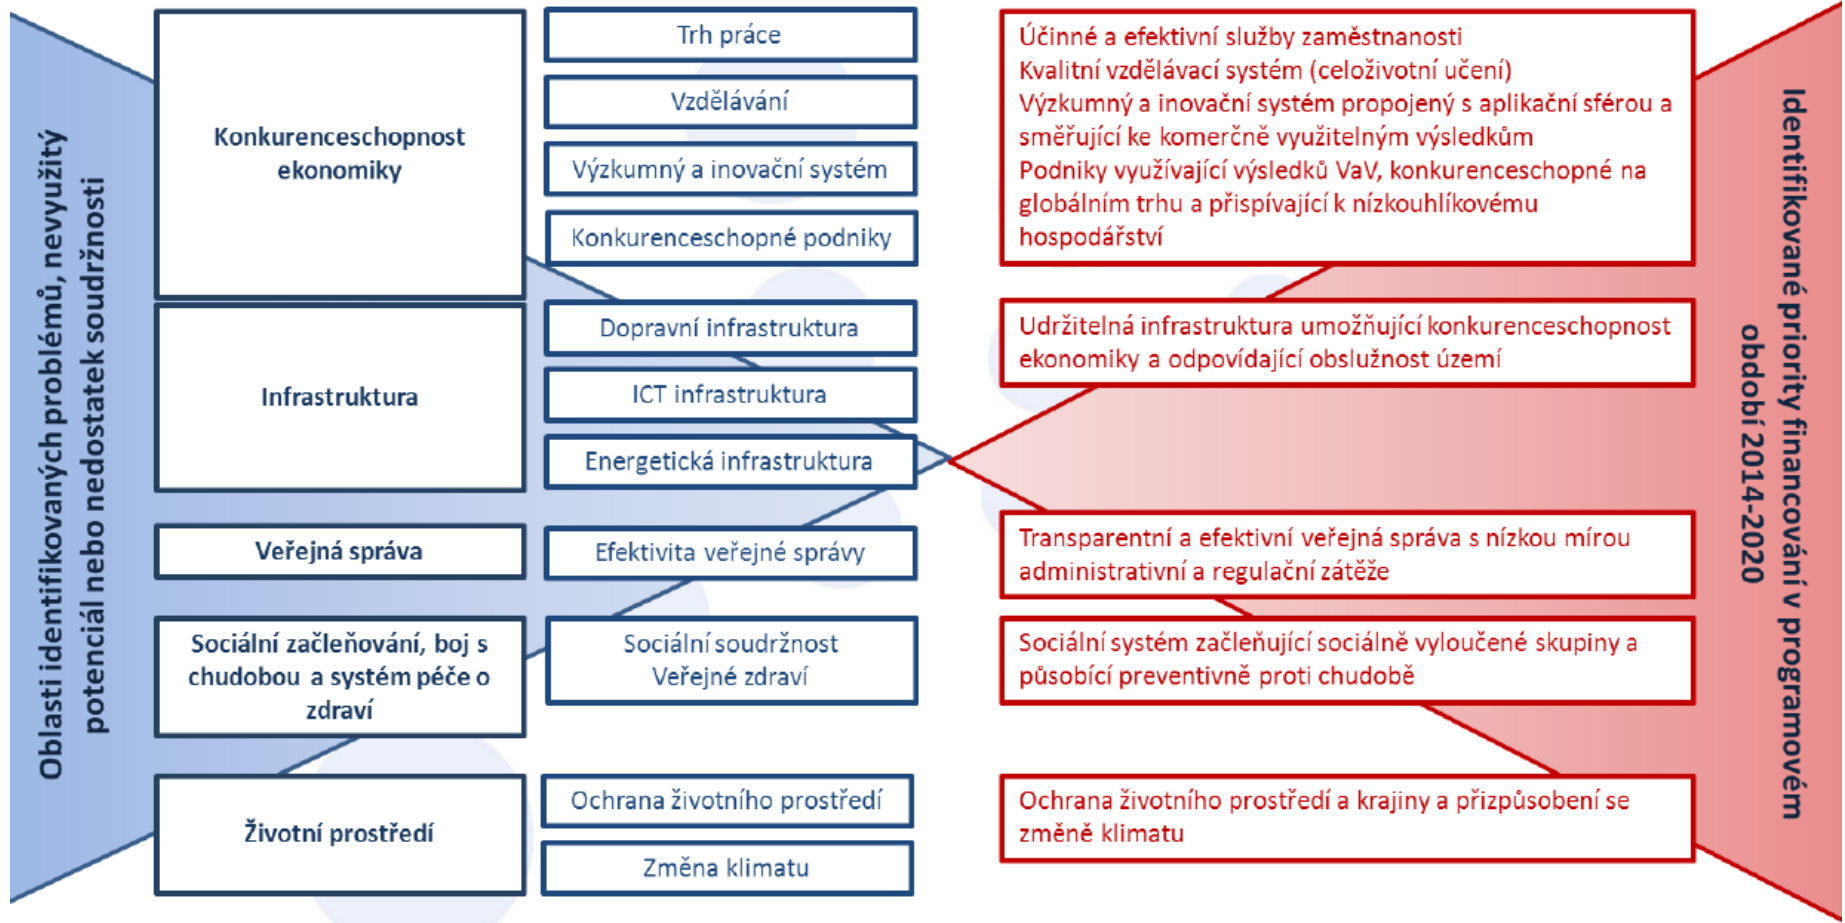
Oblasti identifikovaných problémů, nevyužitý potenciál nebo nedostatek soudržnosti

Konkurenceschopnost ekonomiky

Trh práce

Vzdělávání

Výzkumný a inovační systém

Konkurenceschopné podniky

Účinné a efektivní služby zaměstnanosti
Kvalitní vzdělávací systém (celoživotní učení)
Výzkumný a inovační systém propojený s aplikační sférou a směřující ke komerčně využitelným výsledkům
Podniky využívající výsledků VaV, konkurenceschopné na globálním trhu a přispívající k nízkouhlíkovému hospodářství

Infrastruktura

Dopravní infrastruktura

ICT infrastruktura

Energetická infrastruktura

Udržitelná infrastruktura umožňující konkurenceschopnost ekonomiky a odpovídající obslužnost území

Veřejná správa

Efektivita veřejné správy

Transparentní a efektivní veřejná správa s nízkou mírou administrativní a regulační zátěže

Sociální začleňování, boj s chudobou a systém péče o zdraví

Sociální soudržnost
Veřejné zdraví

Sociální systém začleňující sociálně vyloučené skupiny a působící preventivně proti chudobě

Životní prostředí

Ochrana životního prostředí

Změna klimatu

Ochrana životního prostředí a krajiny a přizpůsobení se změně klimatu

Identifikované priority financování v programovém období 2014-2020